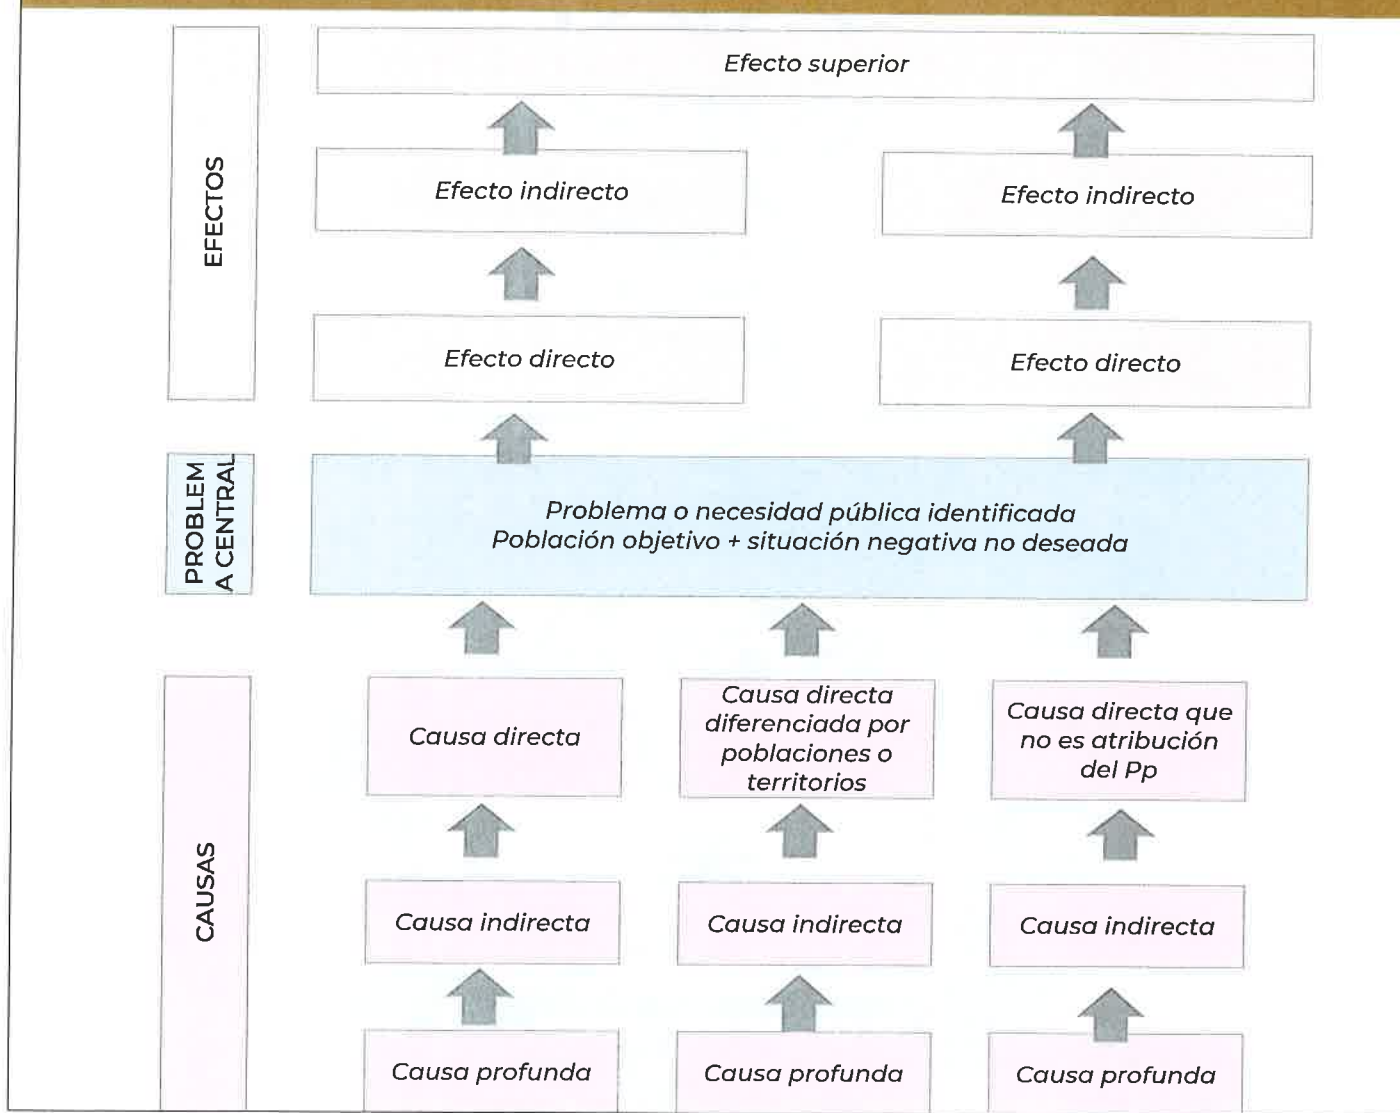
EFECTOS

Efecto superior

Efecto indirecto

Efecto indirecto

Efecto directo

Efecto directo

PROBLEM A CENTRAL

Problema o necesidad pública identificada
Población objetivo + situación negativa no deseada

CAUSAS

Causa directa

Causa directa diferenciada por poblaciones o territorios

Causa directa que no es atribución del Pp

Causa indirecta

Causa indirecta

Causa indirecta

Causa profunda

Causa profunda

Causa profunda